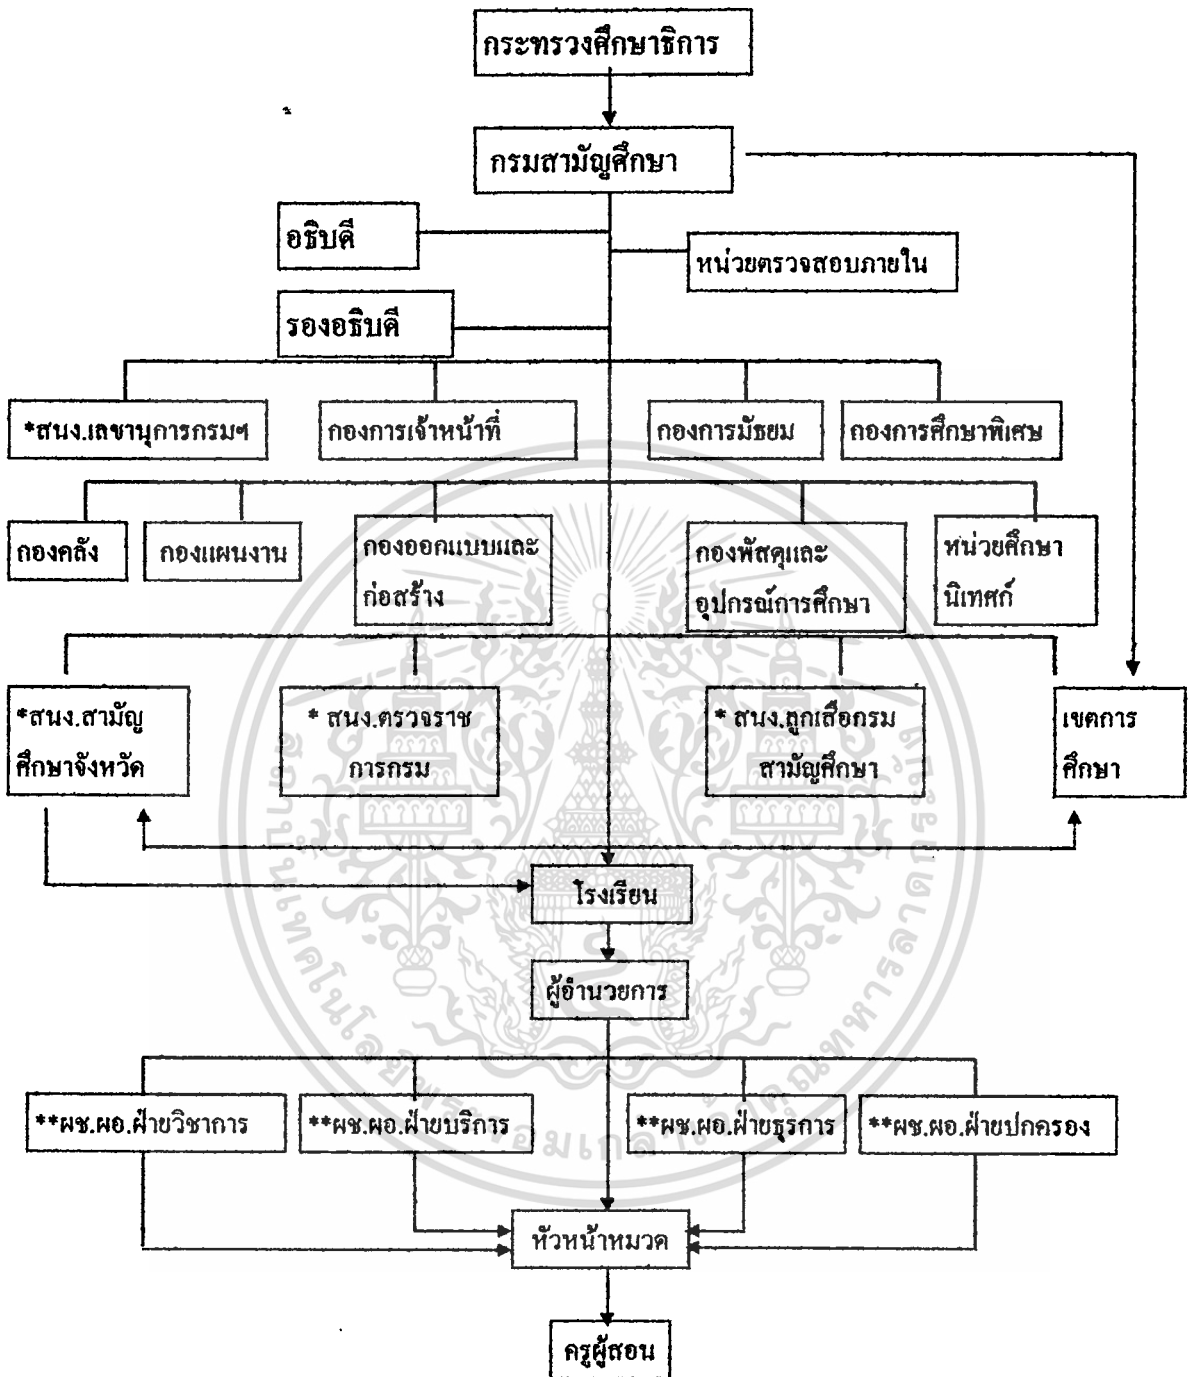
กระทรวงศึกษาธิการ

กรมสามัญศึกษา

อธิบดี

หน่วยตรวจสอบภายใน

รองอธิบดี

*สนง.เลขานุการกรมฯ

กองการเจ้าหน้าที่

กองการมัธยม

กองการศึกษาพิเศษ

กองคลัง

กองแผนงาน

กองออกแบบและก่อสร้าง

กองพัสดุและอุปกรณ์การศึกษา

หน่วยศึกษานิเทศก์

*สนง.สามัญศึกษาจังหวัด

* สนง.ตรวจราชการกรม

* สนง.ลูกเสือกรมสามัญศึกษา

เขตการศึกษา

โรงเรียน

ผู้อำนวยการ

**ผช.ผอ.ฝ่ายวิชาการ

**ผช.ผอ.ฝ่ายบริการ

**ผช.ผอ.ฝ่ายธุรการ

**ผช.ผอ.ฝ่ายปกครอง

หัวหน้าหมวด

ครูผู้สอน